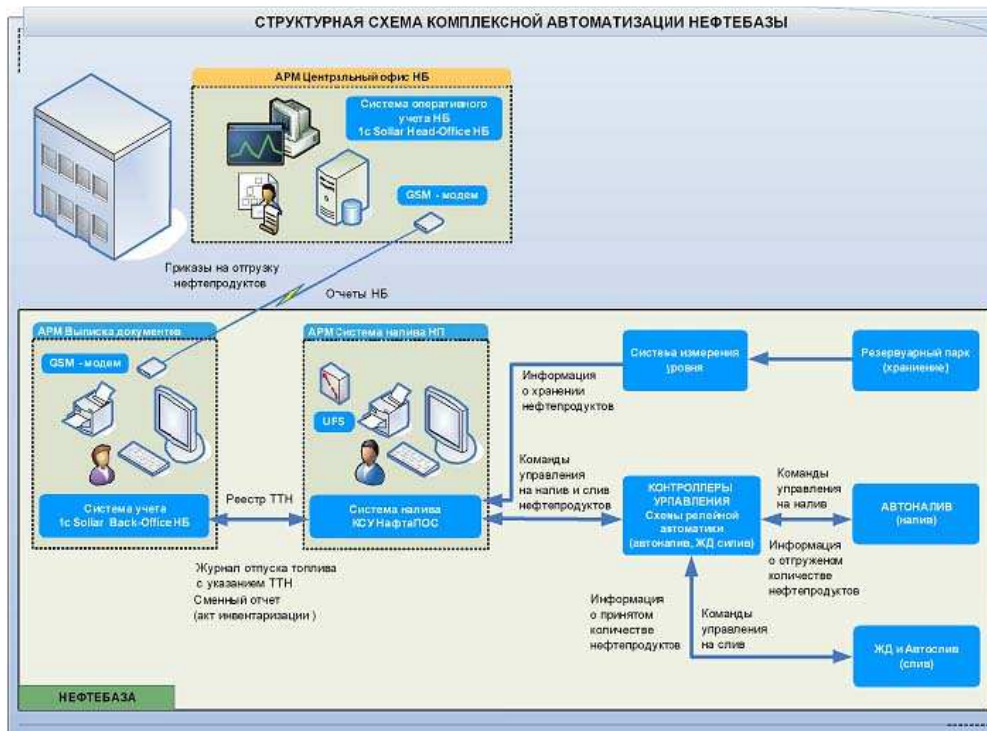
СТРУКТУРНАЯ СХЕМА КОМПЛЕКСНОЙ АВТОМАТИЗАЦИИ НЕФТЕБАЗЫ

АРМ Центральный офис НБ

Система оперативного учета НБ 1с Sollar Head-Office НБ

GSM - модем

Приказы на отгрузку нефтепродуктов

Отчеты НБ

АРМ Выписка документов

GSM - модем

Система учета 1с Sollar Back-Office НБ

Реестр ТТН

АРМ Система налива НП

UFS

Система налива КСУ НафтаПОС

Журнал отпуска топлива с указанием ТТН
Сменный отчет
(акт инвентаризации )

Информация о хранении нефтепродуктов

Система измерения уровня

Резервуарный парк (хранение)

Команды управления на налив и слив нефтепродуктов

КОНТРОЛЛЕРЫ УПРАВЛЕНИЯ Схемы релейной автоматики (автоналив, ЖД слив)

Команды управления на налив

АВТОНАЛИВ (налив)

Информация о отгруженом количестве нефтепродуктов

Информация о принятом количестве нефтепродуктов

Команды управления на слив

ЖД и Автослив (слив)

НЕФТЕБАЗА